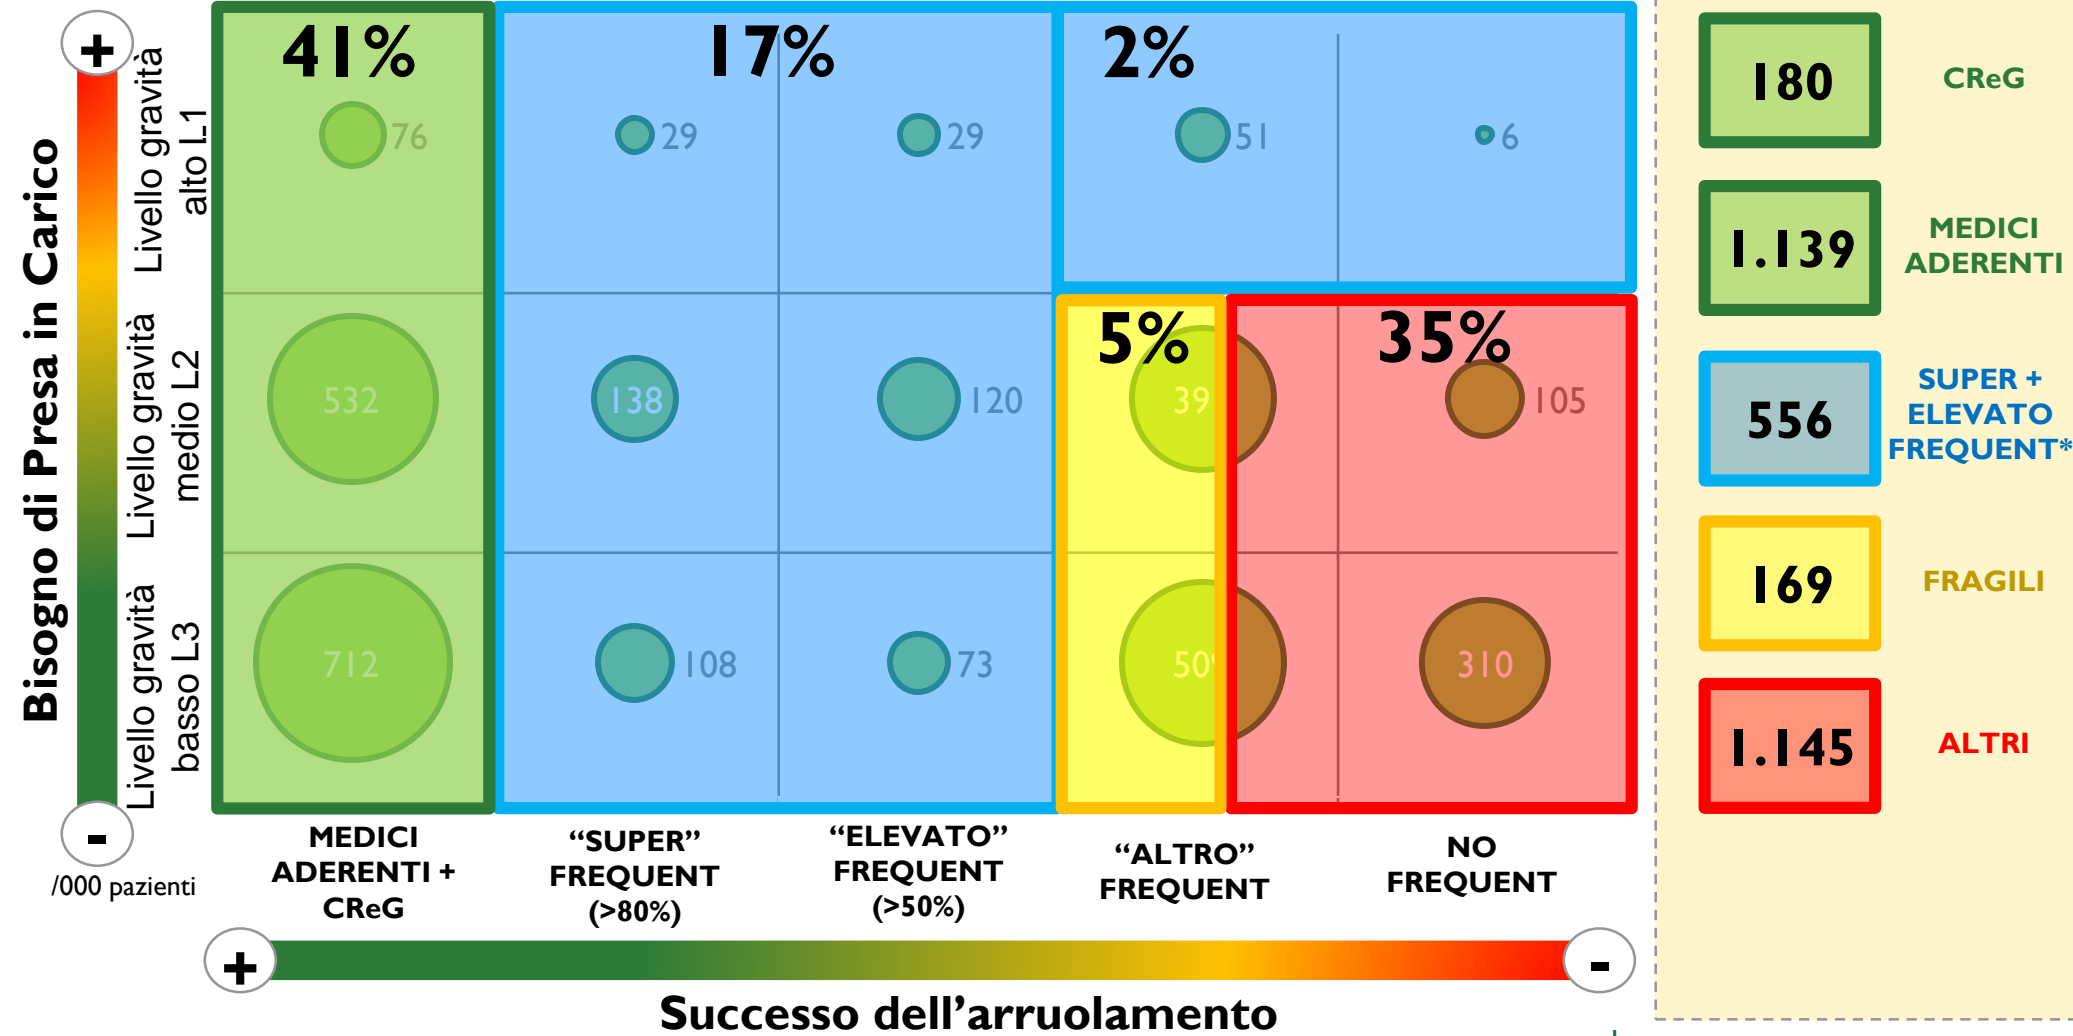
+
Bisogno di Presa in Carico
-
/000 pazienti

Livello gravità alto L1
Livello gravità medio L2
Livello gravità basso L3

41%
76
532
712

17%
29
29
138
120
108
73

2%
51
6

5%
39
50

35%
105
310

MEDICI ADERENTI + CReG
"SUPER" FREQUENT (>80%)
"ELEVATO" FREQUENT (>50%)
"ALTRO" FREQUENT
NO FREQUENT

+
-
Successo dell'arruolamento

| 180 | CReG |
|---|---|
| 1.139 | MEDICI ADERENTI |
| 556 | SUPER + ELEVATO FREQUENT* |
| 169 | FRAGILI |
| 1.145 | ALTRI |